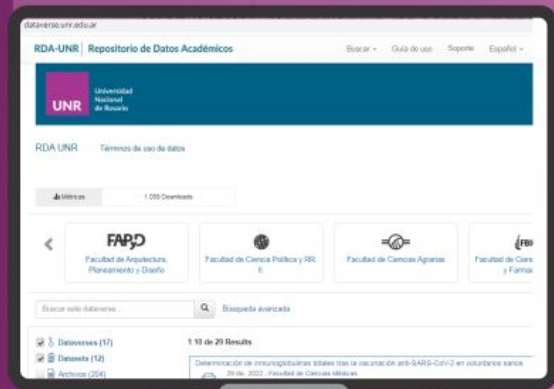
dataverse.unr.edu.ar

RDA-UNR | Repositorio de Datos Académicos

Buscar ▾ Guía de uso Soporte Español ▾

UNR Universidad Nacional de Rosario

RDA UNR Términos de uso de datos

Métricas 1.050 Downloads

FAPD Facultad de Arquitectura, Planeamiento y Diseño

Facultad de Ciencia Política y RR. II.

Facultad de Ciencias Agrarias

FB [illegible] Facultad de Cienc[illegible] y Farma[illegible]

Buscar este dataverse... Búsqueda avanzada

Dataverses (17)

Datasets (12)

Archivos (204)

1 10 de 20 Results

Determinación de inmunoglobulinas totales tras la vacunación anti-SARS-CoV-2 en voluntarios sanos

29 de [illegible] 2022 - Facultad de Ciencias Médicas